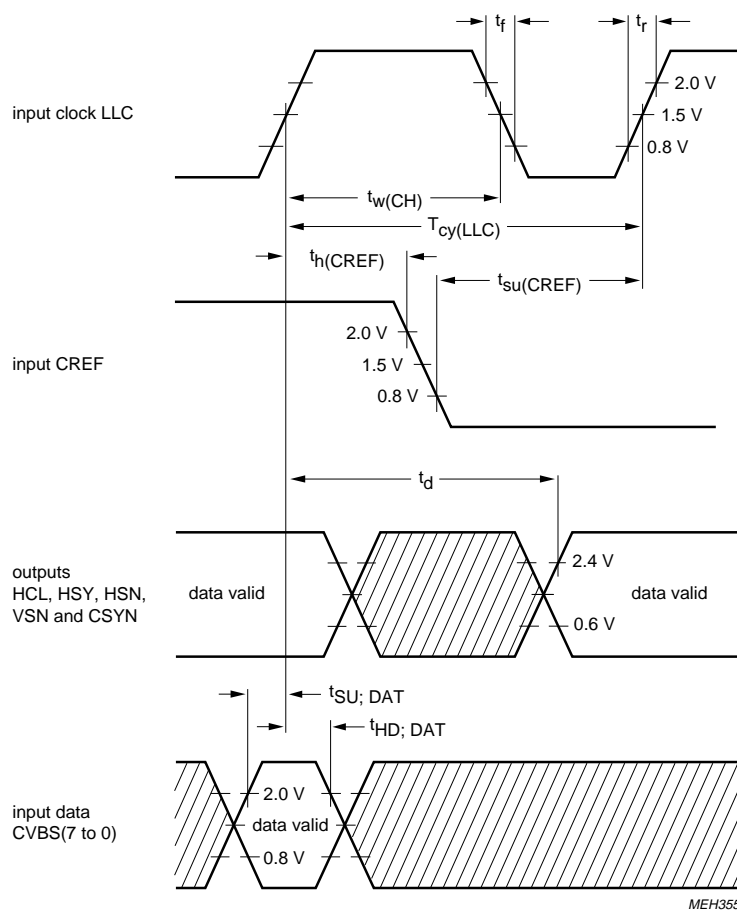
$t_f$

$t_r$

2.0 V

input clock LLC

1.5 V

0.8 V

$t_{w(CH)}$

$T_{cy(LLC)}$

$t_{h(CREF)}$

$t_{su(CREF)}$

2.0 V

input CREF

1.5 V

0.8 V

$t_d$

outputs HCL, HSY, HSN, VSN and CSYN

data valid

2.4 V

data valid

0.6 V

$t_{SU;\ DAT}$

$t_{HD;\ DAT}$

input data CVBS(7 to 0)

2.0 V

data valid

0.8 V

MEH355